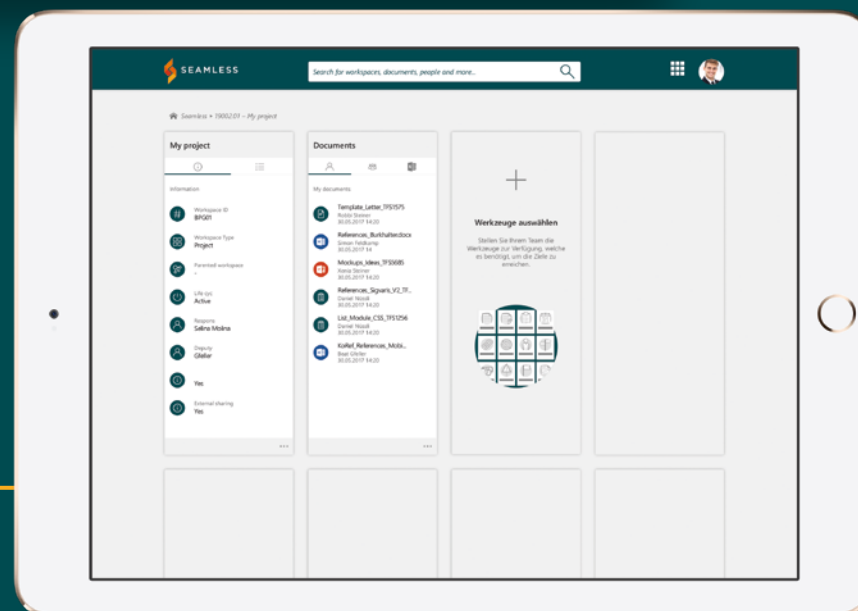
SEAMLESS

Search for workspaces, documents, people and more...

Seamless > 190021 > My project

My project

Information

Workspace ID
BPG01

Workspace Type
Project

Parented workspace
-

Life cyc
Active

Respons
Selina Molina

Deputy
Gfeller

Yes

External sharing
Yes

...

Documents

My documents

Template_Letter_TFS1575
Robbi Steiner
30.05.2017 14:20

References_Burkhalter.docx
Simon Feldkamp
30.05.2017 14

Mockups_Ideas_TFS3685
Irena Steiner
30.05.2017 14:20

References_Signavis_V2_TF...
Daniel Nüssli
30.05.2017 14:20

List_Module_CSS_TFS1256
Daniel Nüssli
30.05.2017 14:20

Kollef_References_Mobi...
Beat Gfeller
30.05.2017 14:20

...

+

Werkzeuge auswählen

Stellen Sie Ihrem Team die Werkzeuge zur Verfügung, welche es benötigt, um die Ziele zu erreichen.